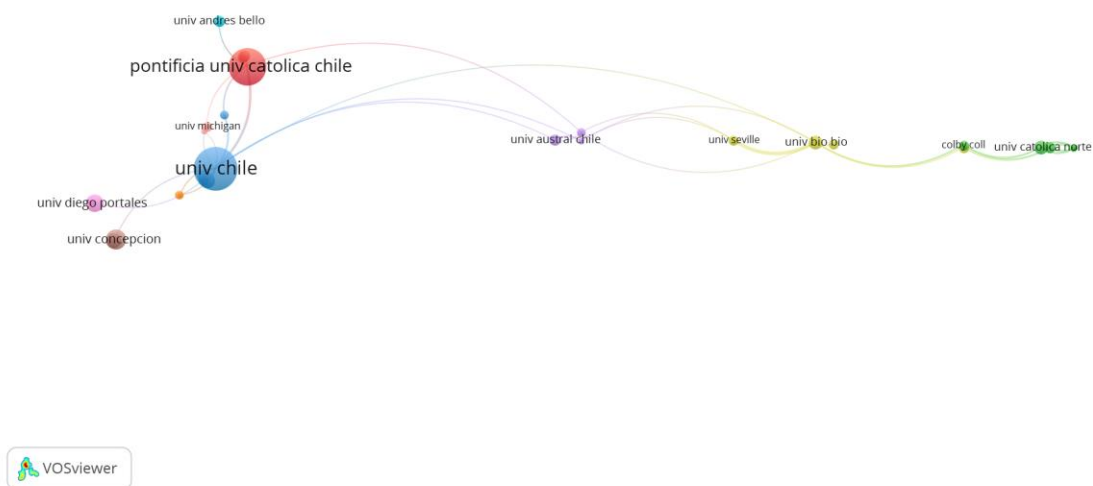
univ andres bello

pontificia univ catolica chile

univ michigan

univ chile

univ diego portales

univ concepcion

univ austral chile

univ seville

univ bio bio

colby coll

univ catolica norte

VOSviewer